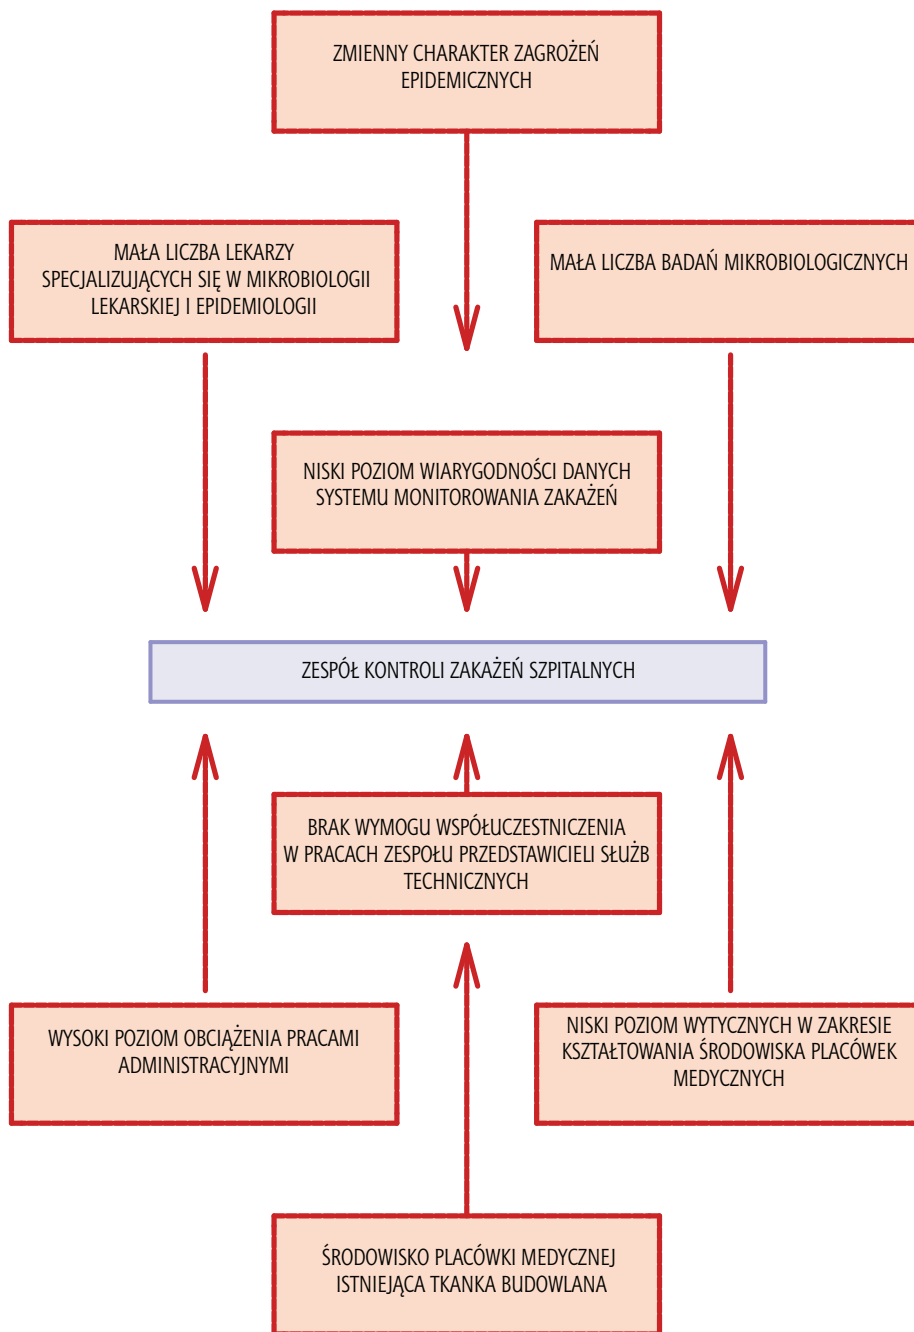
ZMIENNY CHARAKTER ZAGROŻEŃ EPIDEMICZNYCH

MAŁA LICZBA LEKARZY SPECJALIZUJĄCYCH SIĘ W MIKROBIOLOGII LEKARSKIEJ I EPIDEMIOLOGII

MAŁA LICZBA BADAŃ MIKROBIOLOGICZNYCH

NISKI POZIOM WIARYGODNOŚCI DANYCH SYSTEMU MONITOROWANIA ZAKAŻEŃ

ZESPÓŁ KONTROLI ZAKAŻEŃ SZPITALNYCH

BRAK WYMOGU WSPÓŁUCZESTNICZENIA W PRACACH ZESPOŁU PRZEDSTAWICIELI SŁUŻB TECHNICZNYCH

WYSOKI POZIOM OBCIĄŻENIA PRACAMI ADMINISTRACYJNYMI

NISKI POZIOM WYTYCZNYCH W ZAKRESIE KSZTAŁTOWANIA ŚRODOWISKA PLACÓWEK MEDYCZNYCH

ŚRODOWISKO PLACÓWKI MEDYCZNEJ ISTNIEJĄCA TKANKA BUDOWLANA